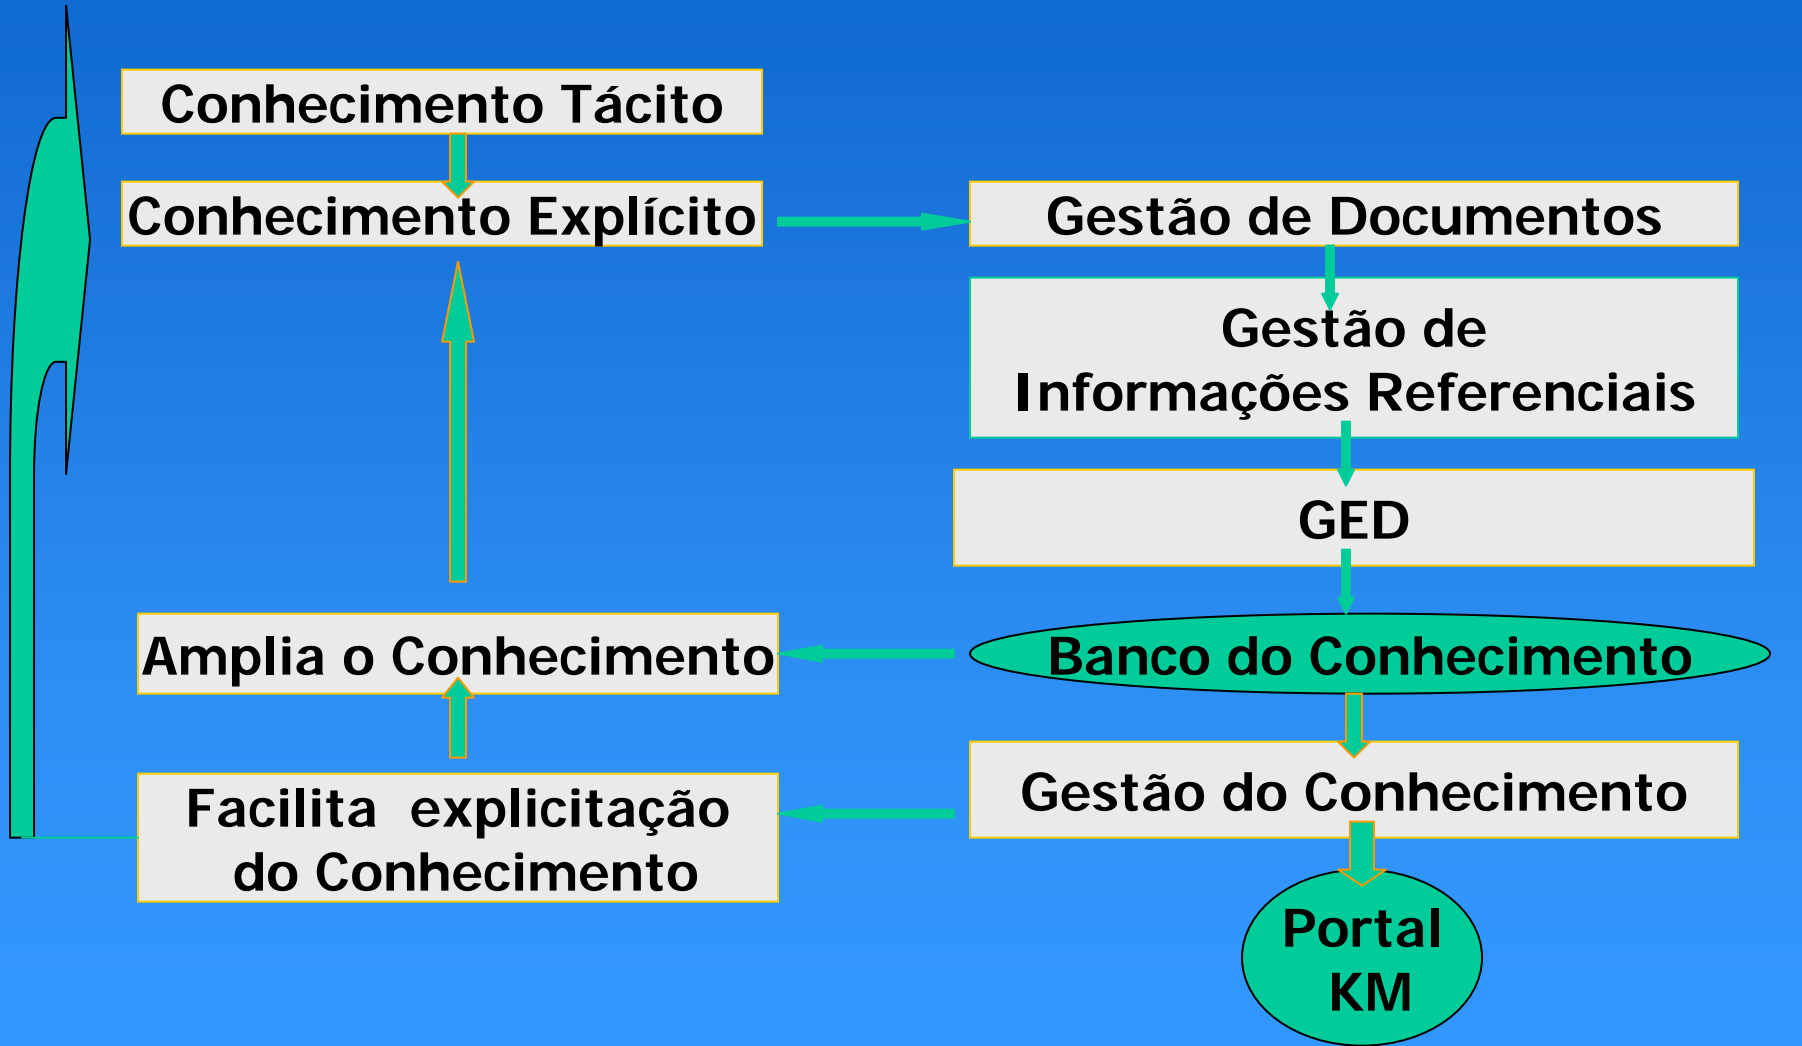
Conhecimento Tácito

Conhecimento Explícito

Gestão de Documentos

Gestão de Informações Referenciais

GED

Banco do Conhecimento

Amplia o Conhecimento

Gestão do Conhecimento

Facilita explicitação do Conhecimento

Portal KM